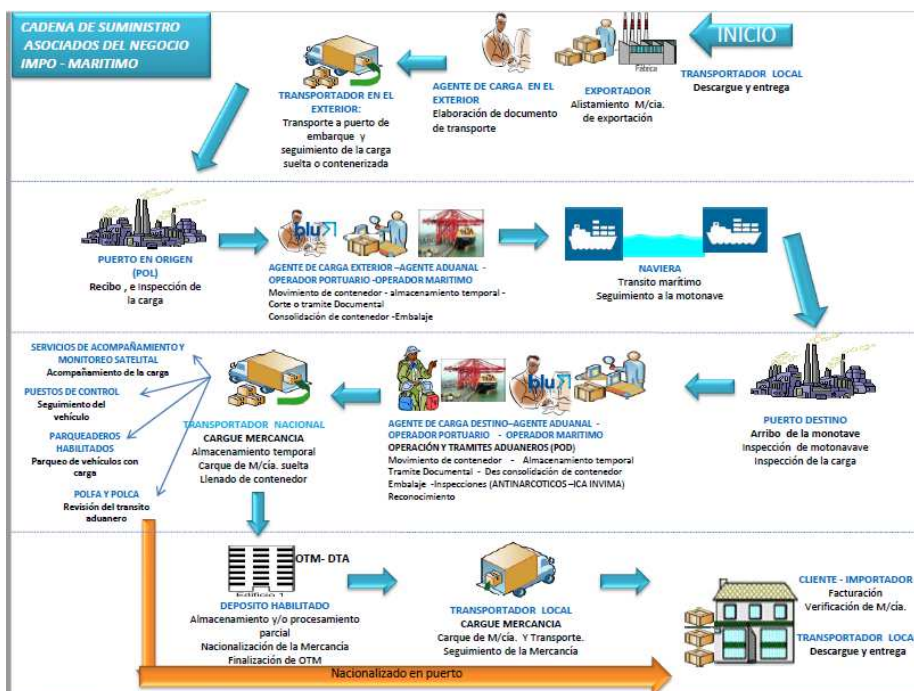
CADENA DE SUMINISTRO
ASOCIADOS DEL NEGOCIO
IMPO - MARITIMO

INICIO

TRANSPORTADOR LOCAL
Descargue y entrega

Fabrica

EXPORTADOR
Alistamiento M/cía. de exportación

AGENTE DE CARGA EN EL EXTERIOR
Elaboración de documento de transporte

TRANSPORTADOR EN EL EXTERIOR:
Transporte a puerto de embarque y seguimiento de la carga suelta o contenerizada

PUERTO EN ORIGEN (POL)
Recibo , e inspección de la carga

blu

AGENTE DE CARGA EXTERIOR –AGENTE ADUANAL - OPERADOR PORTUARIO -OPERADOR MARITIMO
Movimiento de contenedor - almacenamiento temporal - Corte o tramite Documental
Consolidación de contenedor -Embalaje

NAVIERA
Transito marítimo
Seguimiento a la motonave

SERVICIOS DE ACOMPAÑAMIENTO Y MONITOREO SATELITAL
Acompañamiento de la carga

PUESTOS DE CONTROL
Seguimiento del vehículo

PARQUEADEROS HABILITADOS
Parqueo de vehículos con carga

POLFA Y POLCA
Revisión del transito aduanero

TRANSPORTADOR NACIONAL
CARGUE MERCANCIA
Almacenamiento temporal
Carque de M/cía. suelta
Llenado de contenedor

blu

AGENTE DE CARGA DESTINO–AGENTE ADUANAL - OPERADOR PORTUARIO - OPERADOR MARITIMO
OPERACIÓN Y TRAMITES ADUANEROS (POD)
Movimiento de contenedor - Almacenamiento temporal
Tramite Documental - Des consolidación de contenedor
Embalaje -Inspecciones (ANTINARCOTICOS –ICA INVIMA)
Reconocimiento

PUERTO DESTINO
Arribo de la monotave
Inspección de motonavave
Inspección de la carga

OTM- DTA

Edificio 1

DEPOSITO HABILITADO
Almacenamiento y/o procesamiento parcial
Nacionalización de la Mercancía
Finalización de OTM

TRANSPORTADOR LOCAL
CARGUE MERCANCIA
Carque de M/cía. Y Transporte.
Seguimiento de la Mercancía

CLIENTE - IMPORTADOR
Facturación
Verificación de M/cía.

TRANSPORTADOR LOCA
Descargue y entrega

Nacionalizado en puerto